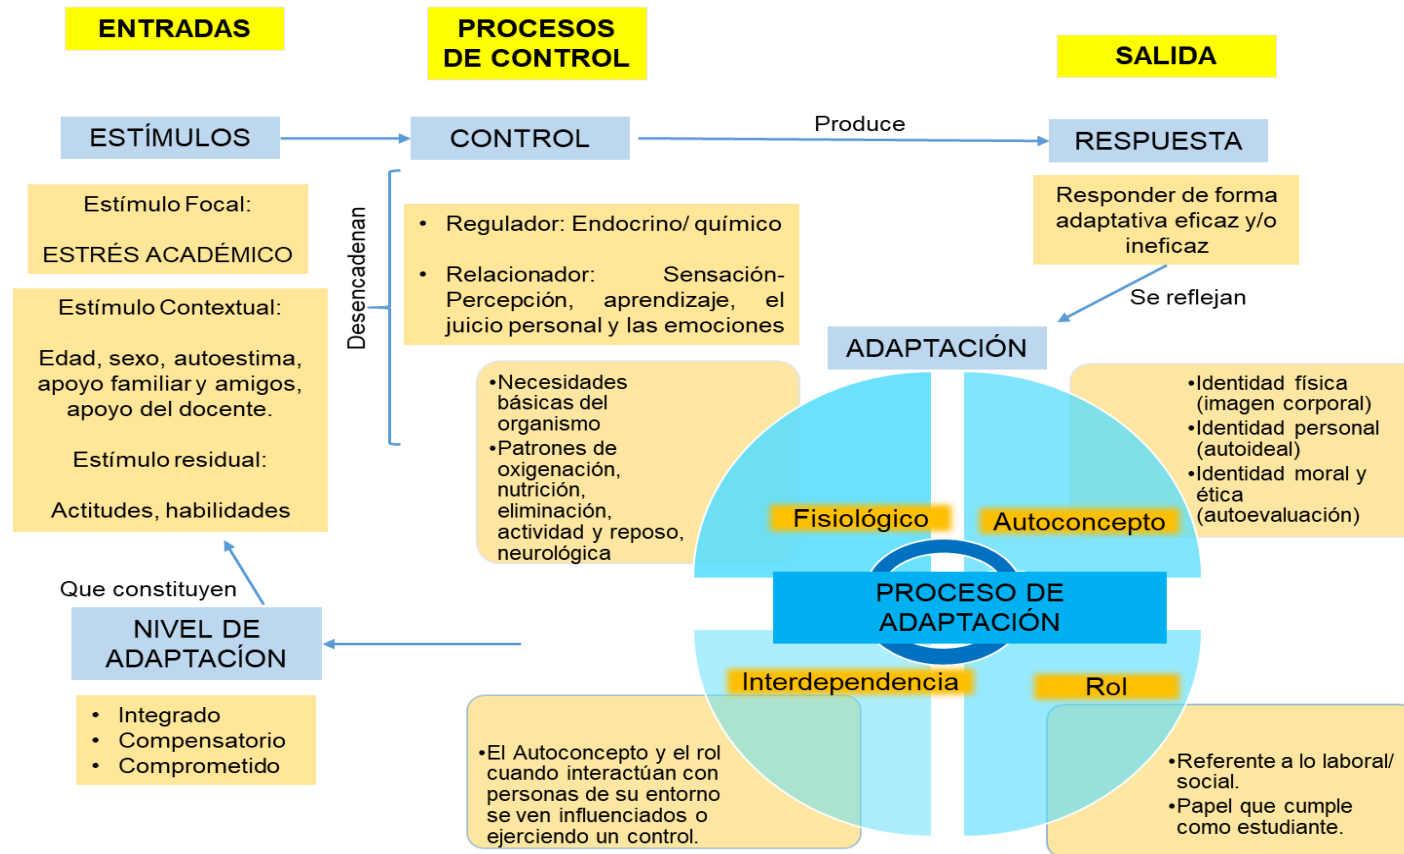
ENTRADAS

PROCESOS DE CONTROL

SALIDA

ESTÍMULOS

CONTROL

Produce

RESPUESTA

Estímulo Focal:

ESTRÉS ACADÉMICO

Estímulo Contextual:

Edad, sexo, autoestima, apoyo familiar y amigos, apoyo del docente.

Estímulo residual:

Actitudes, habilidades

Desencadenan

• Regulador: Endocrino/ químico

• Relacionador: Sensación-Percepción, aprendizaje, el juicio personal y las emociones

Responder de forma adaptativa eficaz y/o ineficaz

Se reflejan

ADAPTACIÓN

•Necesidades básicas del organismo
•Patrones de oxigenación, nutrición, eliminación, actividad y reposo, neurológica

•Identidad física (imagen corporal)
•Identidad personal (autoideal)
•Identidad moral y ética (autoevaluación)

Fisiológico

Autoconcepto

PROCESO DE ADAPTACIÓN

Interdependencia

Rol

Que constituyen

NIVEL DE ADAPTACÍON

• Integrado
• Compensatorio
• Comprometido

•El Autoconcepto y el rol cuando interactúan con personas de su entorno se ven influenciados o ejerciendo un control.

•Referente a lo laboral/ social.
•Papel que cumple como estudiante.